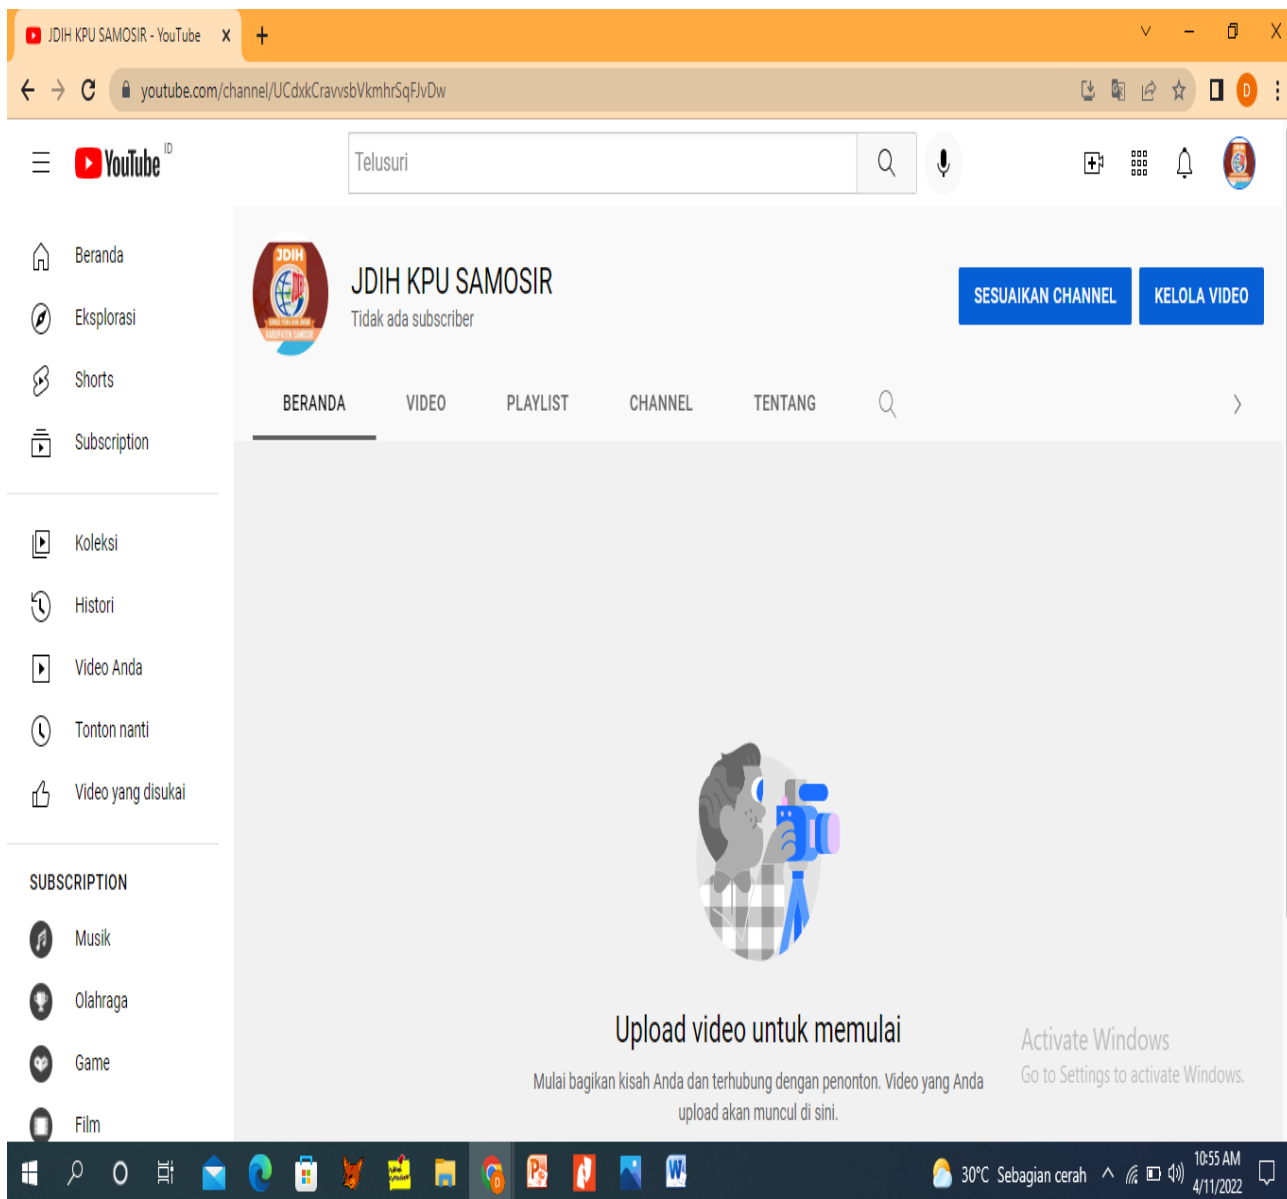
JDIH KPU SAMOSIR - YouTube ×

youtube.com/channel/UCdxkCravvsbVkmhrSqFJvDw

YouTube ID

Telusuri

Beranda

Eksplorasi

Shorts

Subscription

Koleksi

Histori

Video Anda

Tonton nanti

Video yang disukai

SUBSCRIPTION

Musik

Olahraga

Game

Film

JDIH KPU SAMOSIR

Tidak ada subscriber

SESUAIKAN CHANNEL

KELOLA VIDEO

BERANDA

VIDEO

PLAYLIST

CHANNEL

TENTANG

Upload video untuk memulai

Mulai bagikan kisah Anda dan terhubung dengan penonton. Video yang Anda upload akan muncul di sini.

Activate Windows

Go to Settings to activate Windows.

30°C Sebagian cerah

10:55 AM

4/11/2022